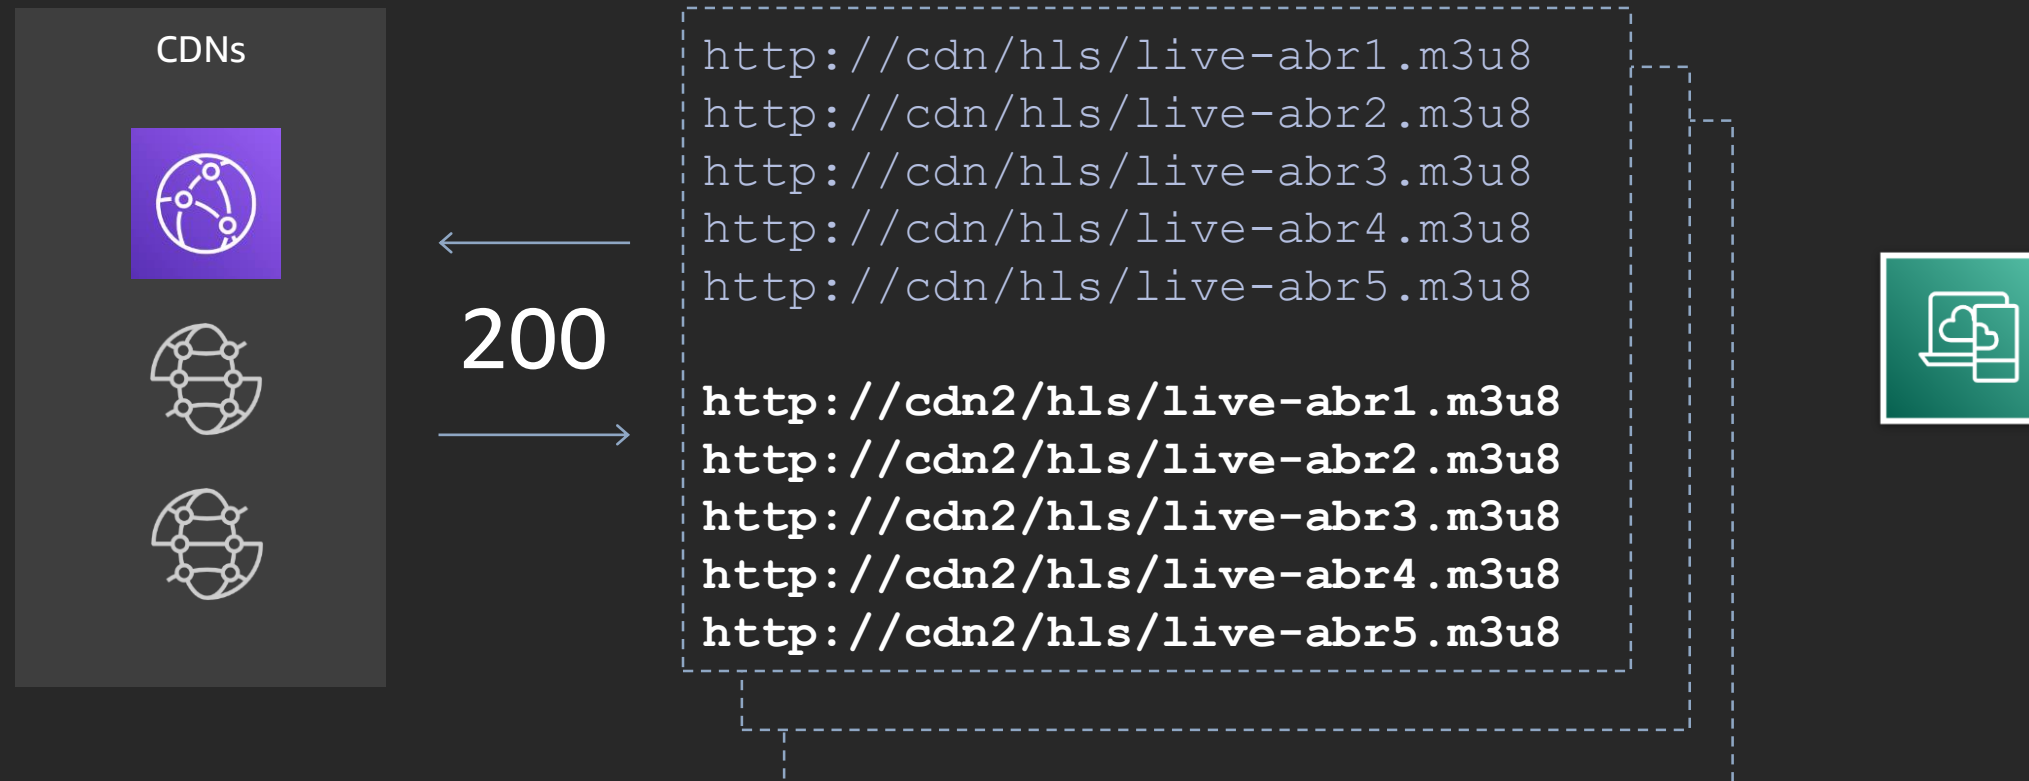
CDNs

200

http://cdn/hls/live-abr1.m3u8
http://cdn/hls/live-abr2.m3u8
http://cdn/hls/live-abr3.m3u8
http://cdn/hls/live-abr4.m3u8
http://cdn/hls/live-abr5.m3u8

http://cdn2/hls/live-abr1.m3u8
http://cdn2/hls/live-abr2.m3u8
http://cdn2/hls/live-abr3.m3u8
http://cdn2/hls/live-abr4.m3u8
http://cdn2/hls/live-abr5.m3u8